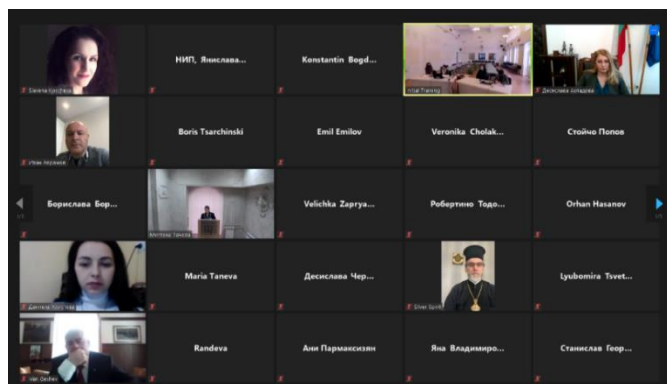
Данела Крачева

НИП, Янислава...

Konstantin Bogd...

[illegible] Training

Десислава Захариева

Иван Кирилов

Boris Tsarchinski

Emil Emilov

Veronika Cholak...

Стойчо Попов

Борислава Бор...

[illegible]

Velichka Zaprya...

Робертино Тодо...

Orhan Hasanov

Джулия Христова

Maria Taneva

Десислава Чер...

Silver Spirit

Lyubomira Tsvet...

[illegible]

Randeva

Ани Пармаксизян

Яна Владимиро...

Станислав Геор...

1/2

1/2